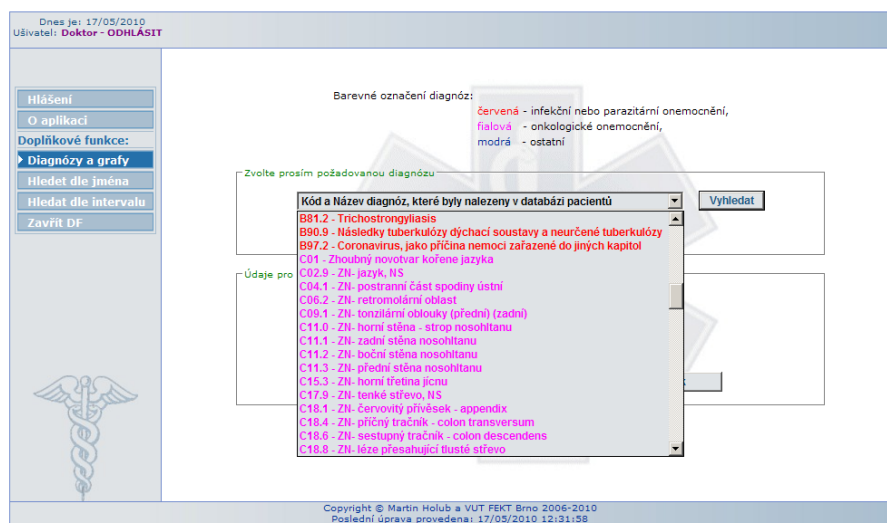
Dnes je: 17/05/2010
Uživatel: Doktor - ODHLÁSIT

Hlášení
O aplikaci
Doplňkové funkce:
Diagnózy a grafy
Hledat dle jména
Hledat dle intervalu
Zavřít DF

Barevné označení diagnóz:
červená - infekční nebo parazitární onemocnění,
fialová - onkologické onemocnění,
modrá - ostatní

Zvolte prosím požadovanou diagnózu

Kód a Název diagnóz, které byly nalezeny v databázi pacientů
Vyhledat

Údaje pro

B81.2 - Trichostrongyliasis
B90.9 - Následky tuberkulózy dýchací soustavy a neurčené tuberkulózy
B97.2 - Coronavirus, jako příčina nemoci zařazené do jiných kapitol
C01 - Zhoubný novotvar kořene jazyka
C02.9 - ZN- jazyk, NS
C04.1 - ZN- postranní část spodiny ústní
C06.2 - ZN- retromolární oblast
C09.1 - ZN- tonzilární oblouky (přední) (zadní)
C11.0 - ZN- horní stěna - strop nosohltanu
C11.1 - ZN- zadní stěna nosohltanu
C11.2 - ZN- boční stěna nosohltanu
C11.3 - ZN- přední stěna nosohltanu
C15.3 - ZN- horní třetina jícnu
C17.9 - ZN- tenké střevo, NS
C18.1 - ZN- červovitý přívěsek - appendix
C18.4 - ZN- příčný tračník - colon transversum
C18.6 - ZN- sestupný tračník - colon descendens
C18.8 - ZN- léze přesahující tlusté střevo

Copyright © Martin Holub a VUT FEKT Brno 2006-2010
Poslední úprava provedena: 17/05/2010 12:31:58